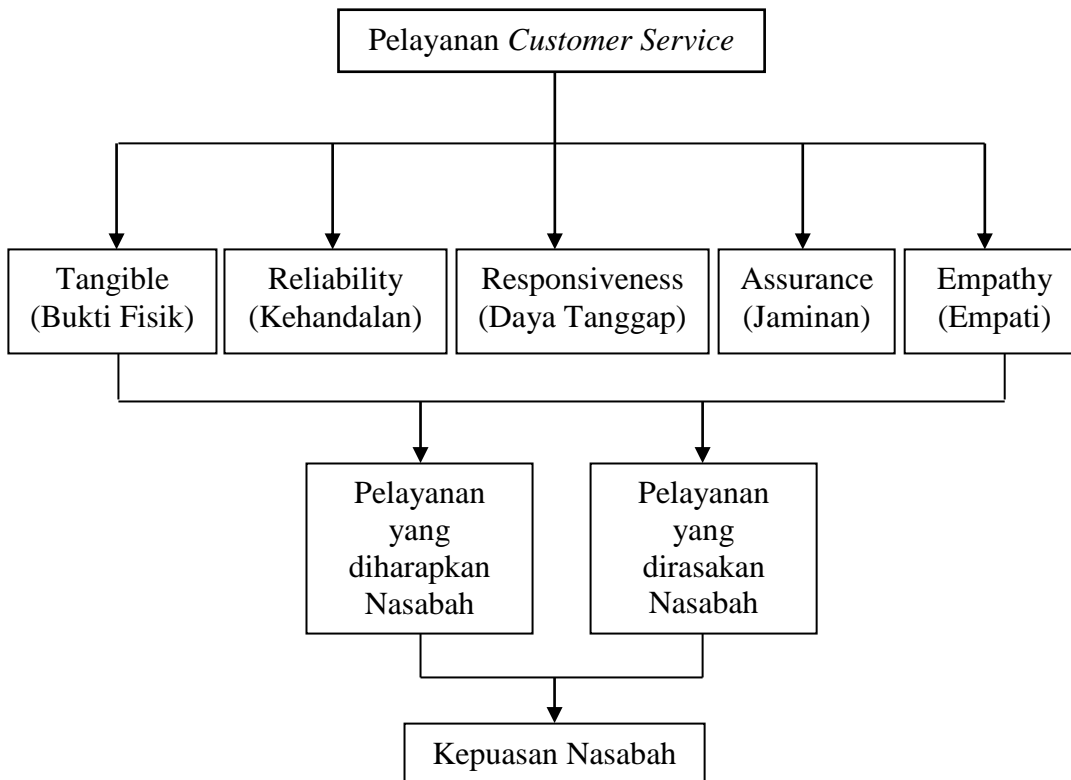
Pelayanan *Customer Service*

Tangible (Bukti Fisik)

Reliability (Kehandalan)

Responsiveness (Daya Tanggap)

Assurance (Jaminan)

Empathy (Empati)

Pelayanan yang diharapkan Nasabah

Pelayanan yang dirasakan Nasabah

Kepuasan Nasabah